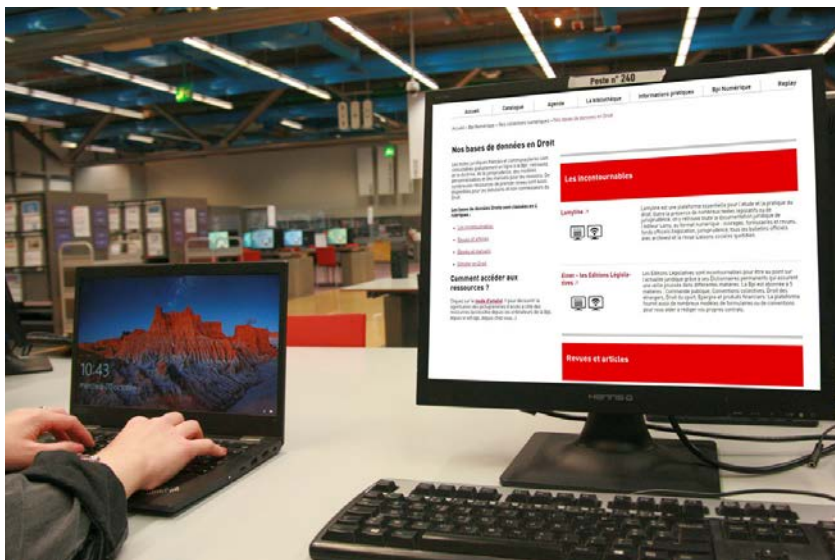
Poste n° 240

Accueil Catalogue Agenda La bibliothèque Informations pratiques Bpi Numérique Replay

Accueil > Bpi Numérique > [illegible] > Nos bases de données en Droit

Nos bases de données en Droit

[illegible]

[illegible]

Les incontournables
Lamyline
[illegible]

Elnet – les Éditions Législatives
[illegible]

Comment accéder aux ressources ?

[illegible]

Revues et articles

10:43

HANNSG